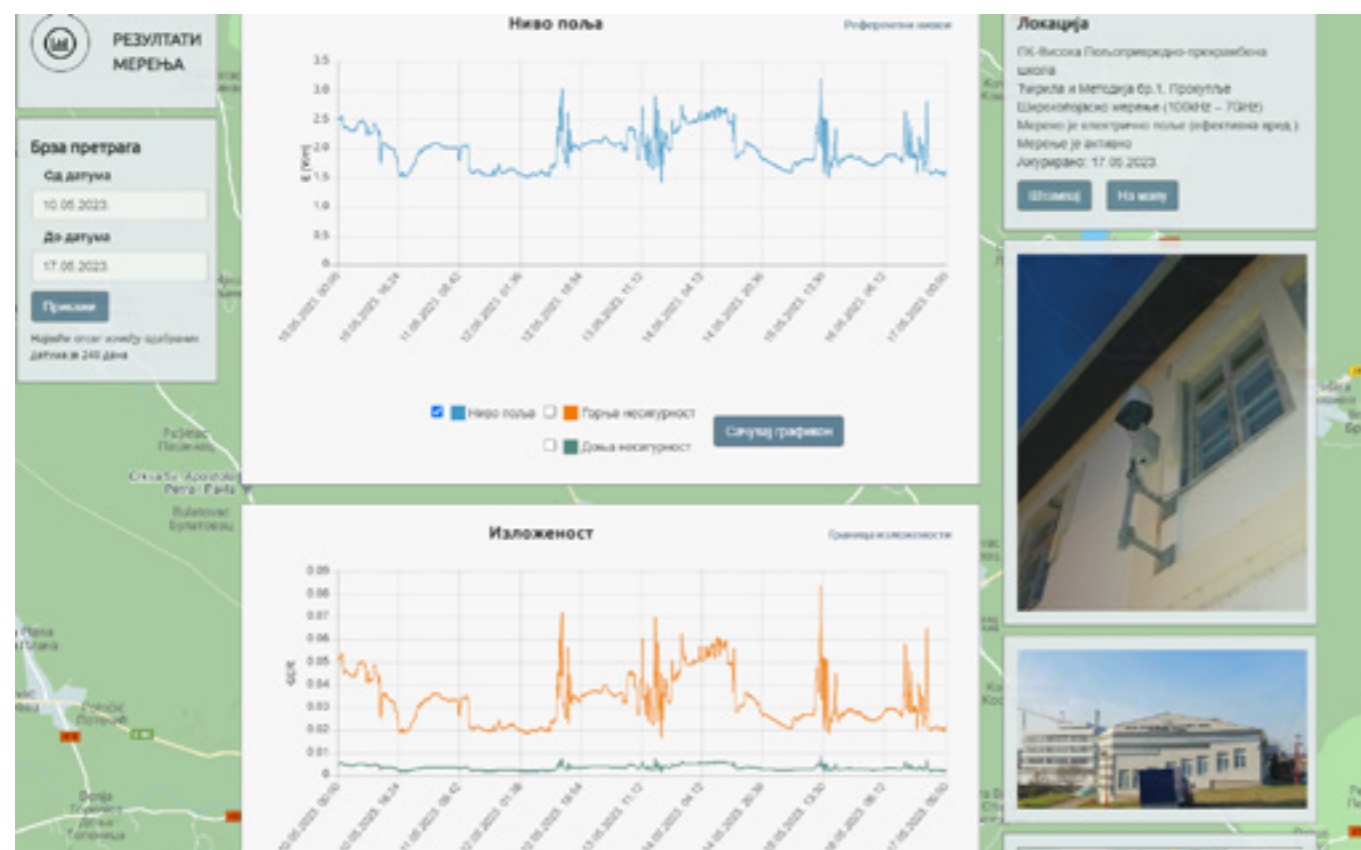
РЕЗУЛТАТИ МЕРЕЊА

Брза претрага

Од датума

10.05.2023.

До датума

17.05.2023.

Прикажи

Највећи опсег између одабраних датума је 240 дана

Ниво поља

Референтни нивои

3.5
3.0
2.5
2.0
1.5
1.0
0.5
0

E [V/m]

10.05.2023. 00:00
10.05.2023. 16:24
11.05.2023. 08:42
12.05.2023. 01:36
12.05.2023. 18:54
13.05.2023. 11:12
14.05.2023. 04:12
14.05.2023. 20:36
15.05.2023. 13:30
16.05.2023. 06:12
17.05.2023. 00:00

Ниво поља
Горња несигурност
Доња несигурност

Сачувај графикон

Изложеност

Граница изложености

0.09
0.08
0.07
0.06
0.05
0.04
0.03
0.02
0.01
0

ЕQR

10.05.2023. 00:00
10.05.2023. 16:24
11.05.2023. 08:42
12.05.2023. 01:36
12.05.2023. 18:54
13.05.2023. 11:12
14.05.2023. 04:12
14.05.2023. 20:36
15.05.2023. 13:30
16.05.2023. 06:12
17.05.2023. 00:00

Локација

ПК-Висока Пољопривредно-прехрамбена школа
Ћирила и Методија бр.1, Прокупље
Широкопојасно мерење (100kHz – 7GHz)
Мерено је електрично поље (ефективна вред.)
Мерење је активно
Ажурирано: 17.05.2023.

Штампај

На мапу